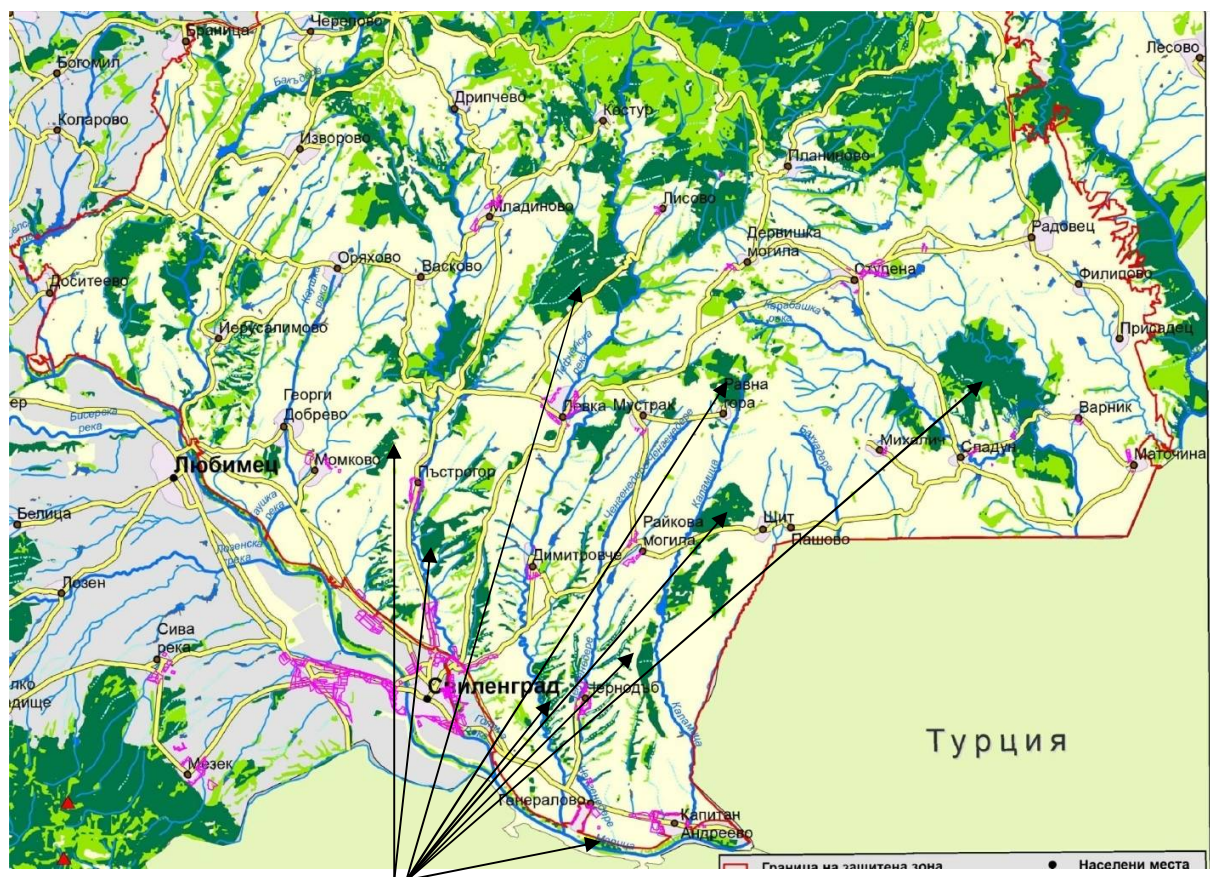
Браница
Черепово
Лесово
Богомил
Бальдарска
Дрипчево
Кostur
Коларово
Изворово
Планиново
Младиново
Лисово
Дервишка могила
Радовец
Оряхово
Васково
Ступена
Филипово
Доситеево
Присадец
Йерусалимово
Георги Добрево
Левка
Мустрак
Равна гора
Варник
Бисерска река
Михалич
Сладун
Маточина
Любимец
Момково
Пъстрогор
Белица
Райкова могила
Щит
Пашово
Димитровче
Лозен
Сива река
Свиленград
Чернодъб
Турция
Мезек
Генералово
Капитан Андреево
Граница на защитена зона
Населени места